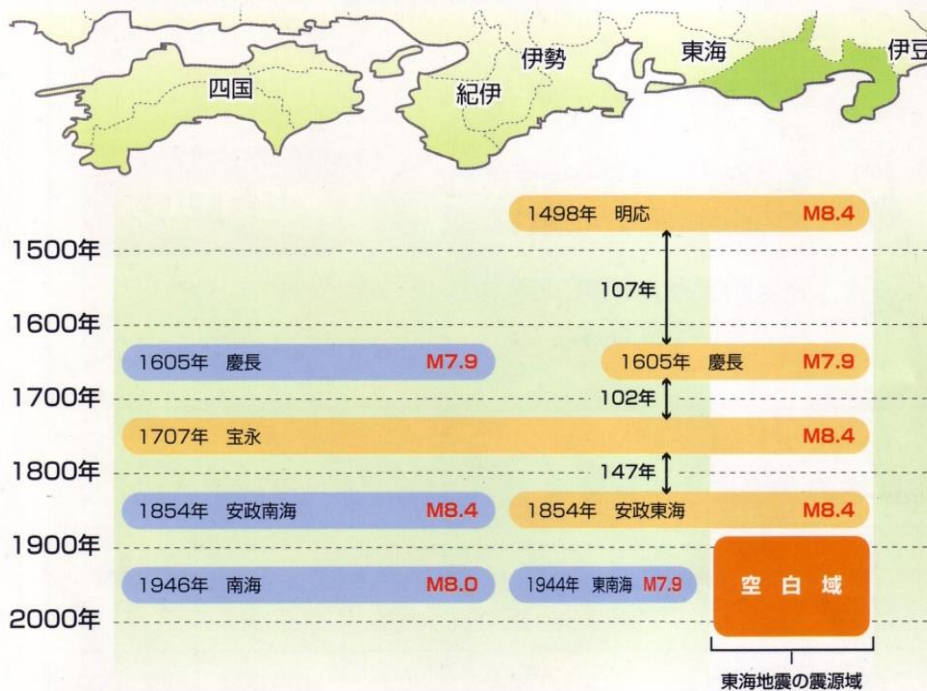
四国

紀伊

伊勢

東海

伊豆

1498年 明応 M8.4

1500年

107年

1600年

1605年 慶長 M7.9

1605年 慶長 M7.9

1700年

102年

1707年 宝永 M8.4

1800年

147年

1854年 安政南海 M8.4

1854年 安政東海 M8.4

1900年

1946年 南海 M8.0

1944年 東南海 M7.9

空白域

2000年

東海地震の震源域